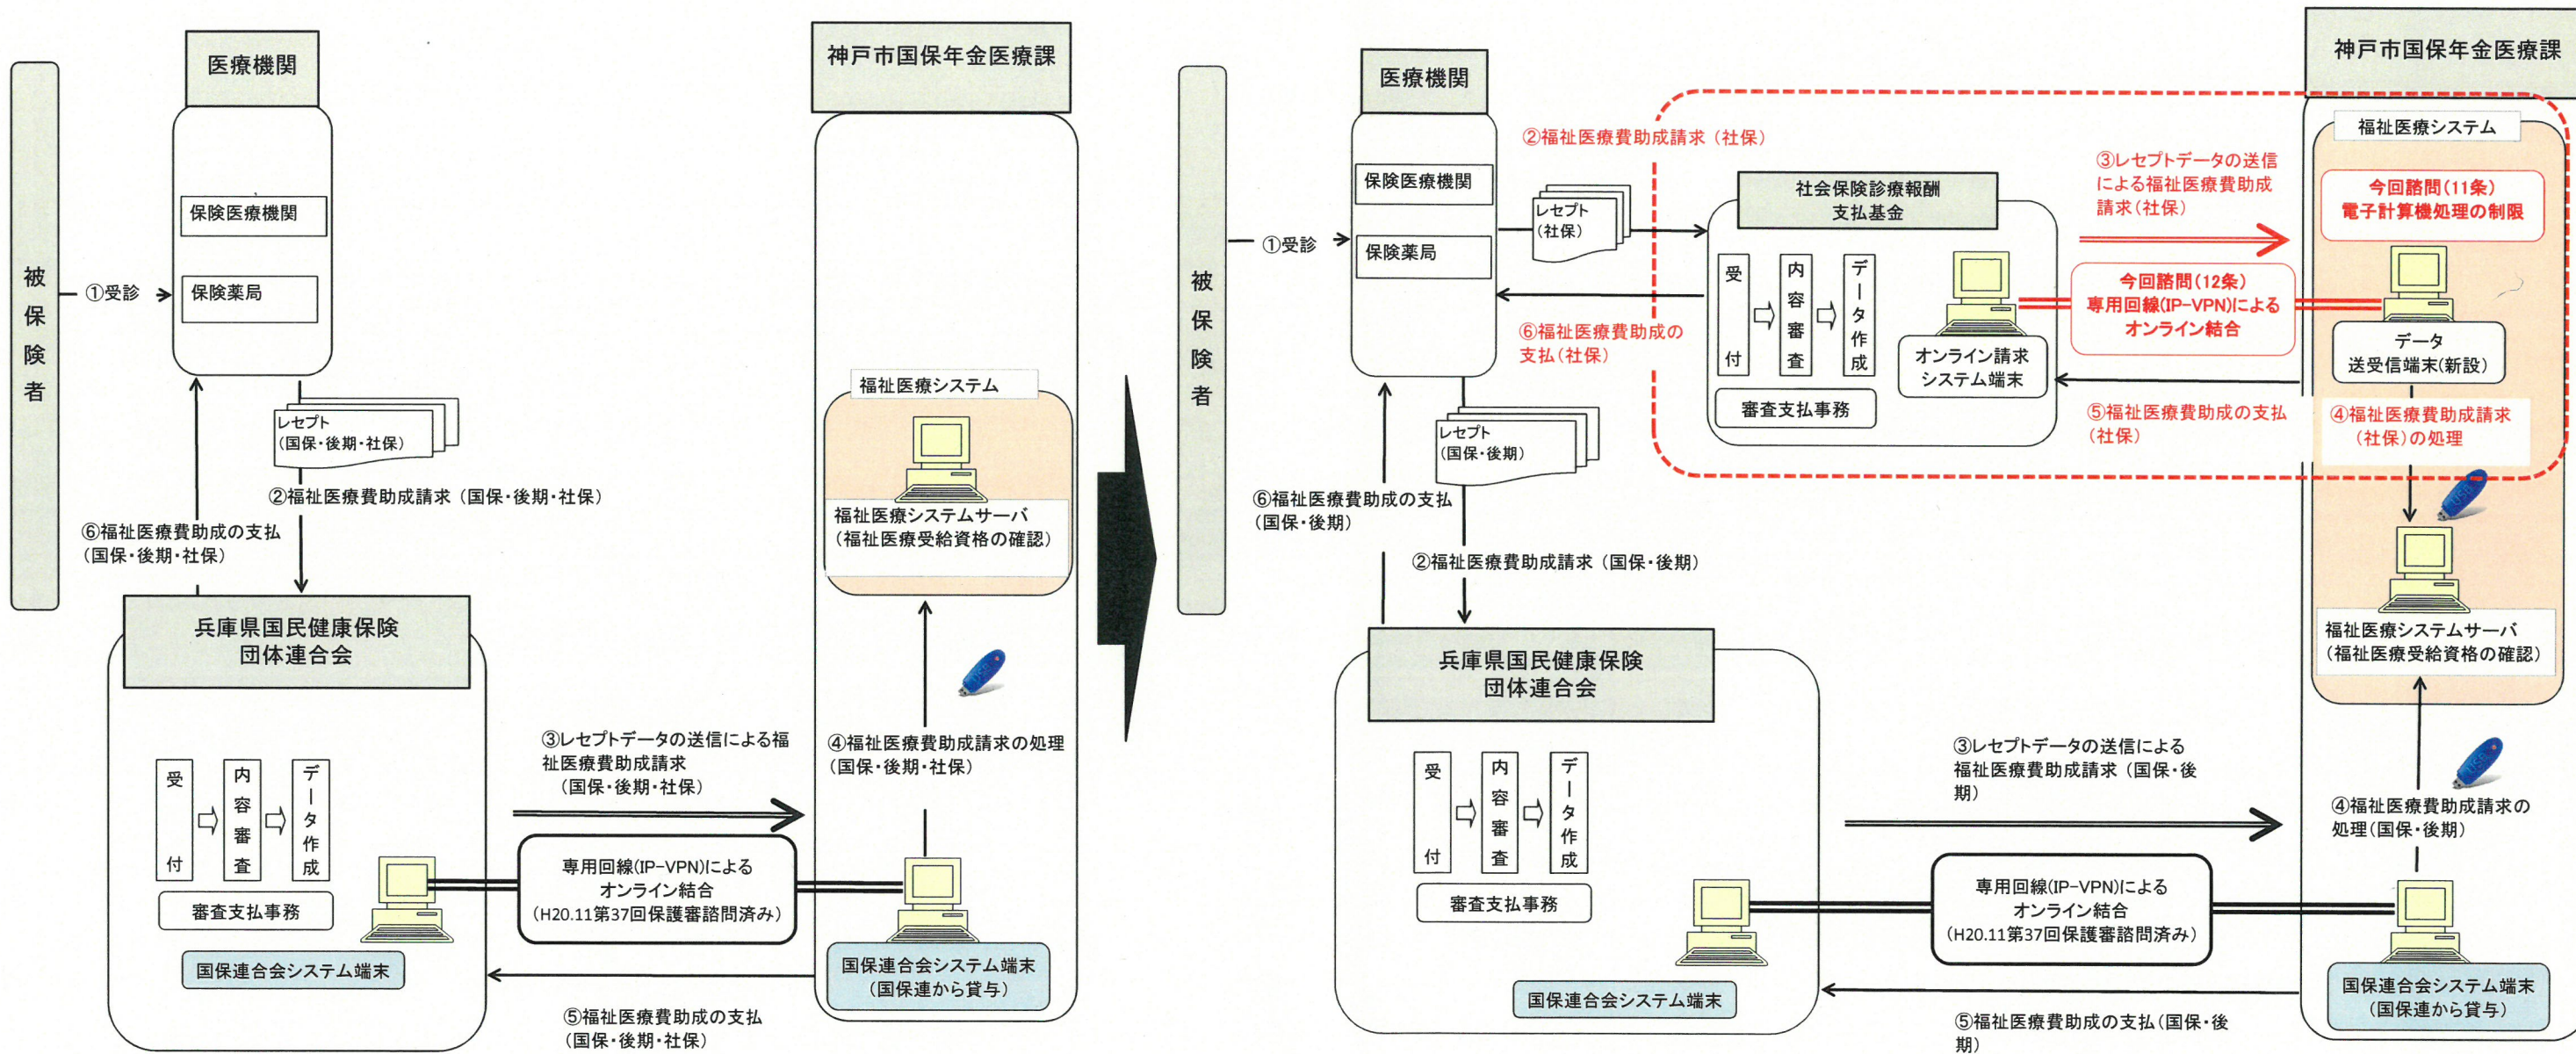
被保険者

医療機関

保険医療機関

保険薬局

①受診

レセプト
（国保・後期・社保）

②福祉医療費助成請求（国保・後期・社保）

⑥福祉医療費助成の支払
（国保・後期・社保）

兵庫県国民健康保険
団体連合会

受付 ⇨ 内容審査 ⇨ データ作成

審査支払事務

国保連合会システム端末

③レセプトデータの送信による福祉医療費助成請求
（国保・後期・社保）

専用回線(IP−VPN)による
オンライン結合
（H20.11第37回保護審諮問済み）

⑤福祉医療費助成の支払
（国保・後期・社保）

神戸市国保年金医療課

福祉医療システム

福祉医療システムサーバ
（福祉医療受給資格の確認）

④福祉医療費助成請求の処理
（国保・後期・社保）

国保連合会システム端末
（国保連から貸与）

被保険者

医療機関

保険医療機関

保険薬局

①受診

レセプト
（社保）

②福祉医療費助成請求（社保）

⑥福祉医療費助成の支払（社保）

社会保険診療報酬
支払基金

受付 ⇨ 内容審査 ⇨ データ作成

審査支払事務

オンライン請求
システム端末

③レセプトデータの送信
による福祉医療費助成
請求（社保）

今回諮問（12条）
専用回線(IP−VPN)による
オンライン結合

⑤福祉医療費助成の支払
（社保）

レセプト
（国保・後期）

⑥福祉医療費助成の支払
（国保・後期）

②福祉医療費助成請求（国保・後期）

兵庫県国民健康保険
団体連合会

受付 ⇨ 内容審査 ⇨ データ作成

審査支払事務

国保連合会システム端末

③レセプトデータの送信による
福祉医療費助成請求（国保・後期）

専用回線(IP−VPN)による
オンライン結合
（H20.11第37回保護審諮問済み）

⑤福祉医療費助成の支払（国保・後期）

神戸市国保年金医療課

福祉医療システム

今回諮問（11条）
電子計算機処理の制限

データ
送受信端末(新設)

④福祉医療費助成請求
（社保）の処理

福祉医療システムサーバ
（福祉医療受給資格の確認）

④福祉医療費助成請求の
処理（国保・後期）

国保連合会システム端末
（国保連から貸与）